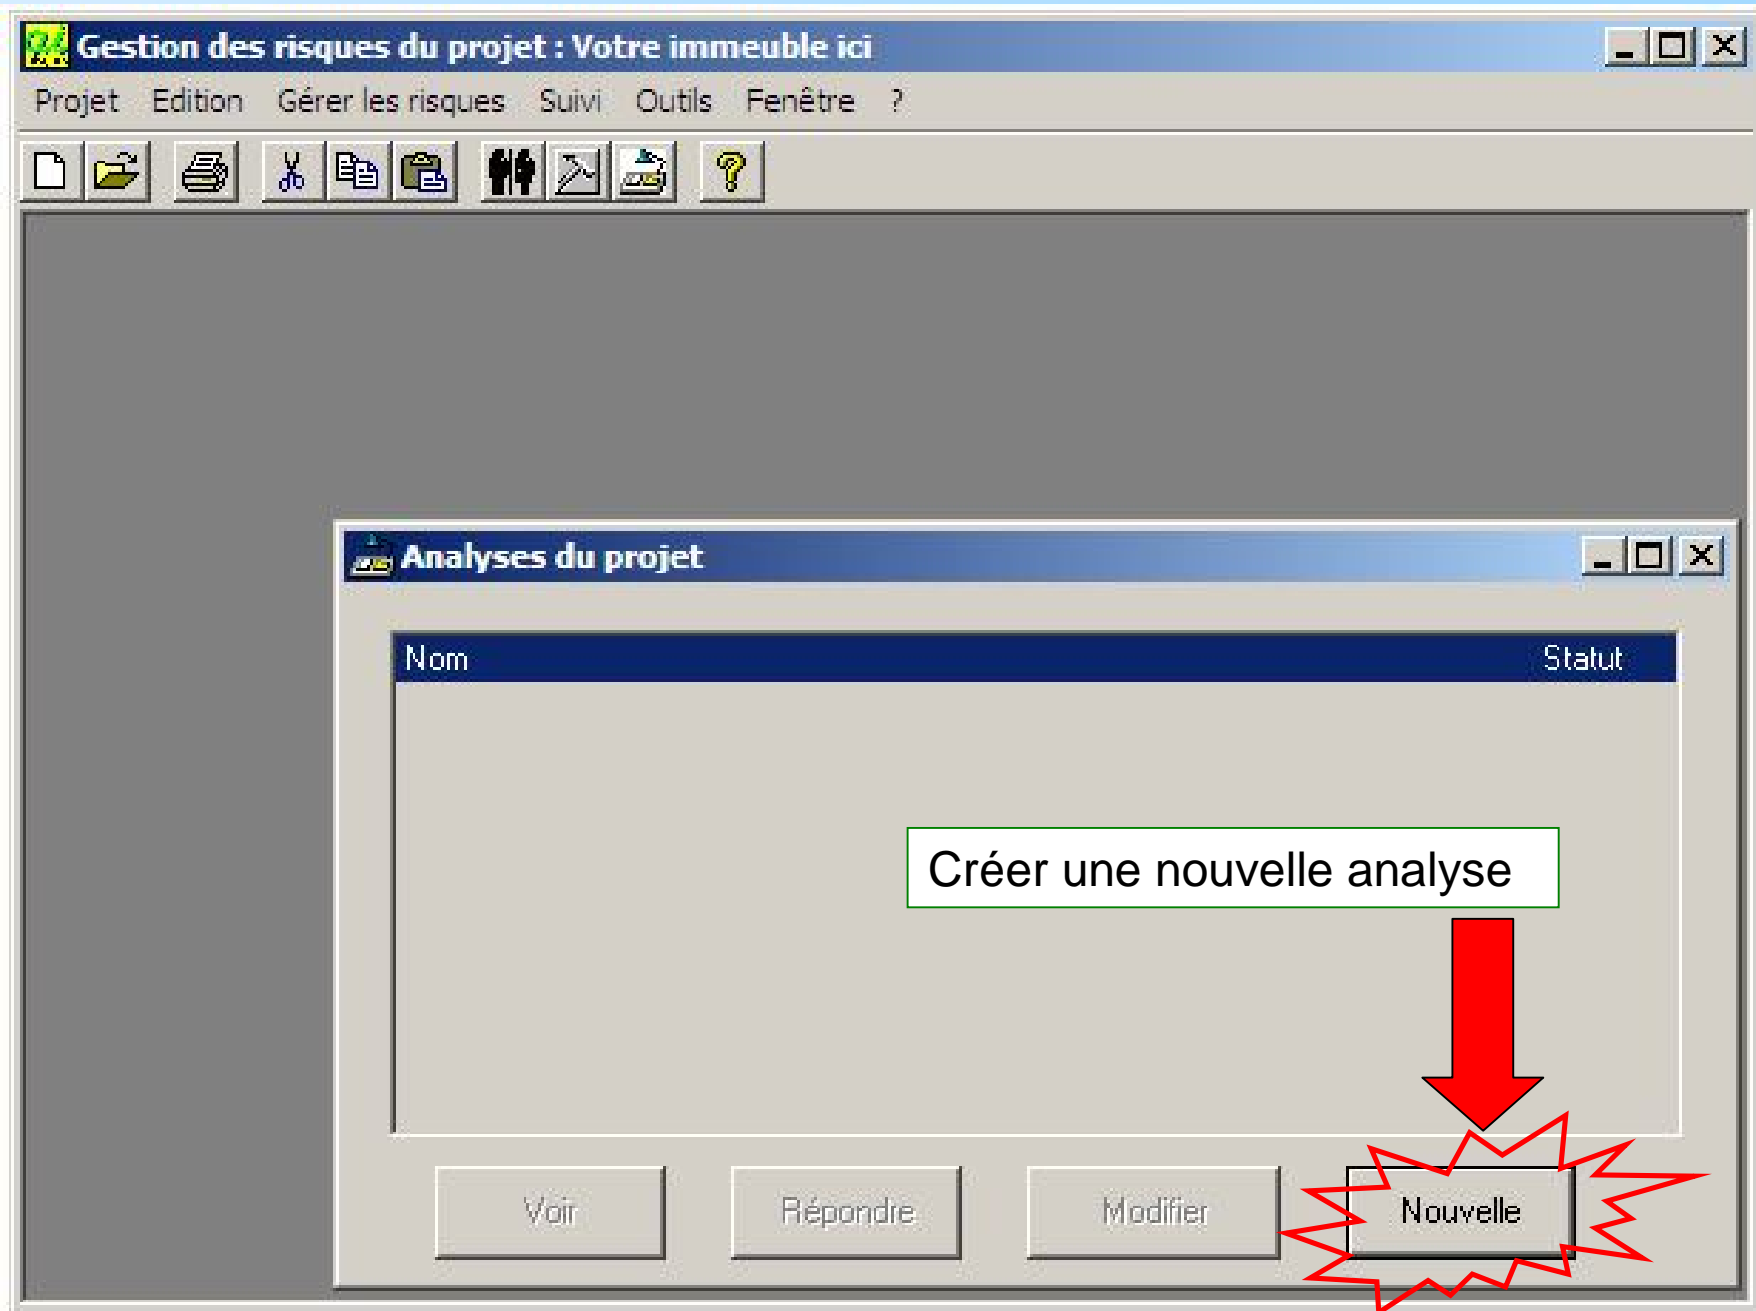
Gestion des risques du projet : Votre immeuble ici

Projet Edition Gérer les risques Suivi Outils Fenêtre ?

Analyses du projet

| Nom | Statut |
|---|---|

Créer une nouvelle analyse

Voir Répondre Modifier Nouvelle